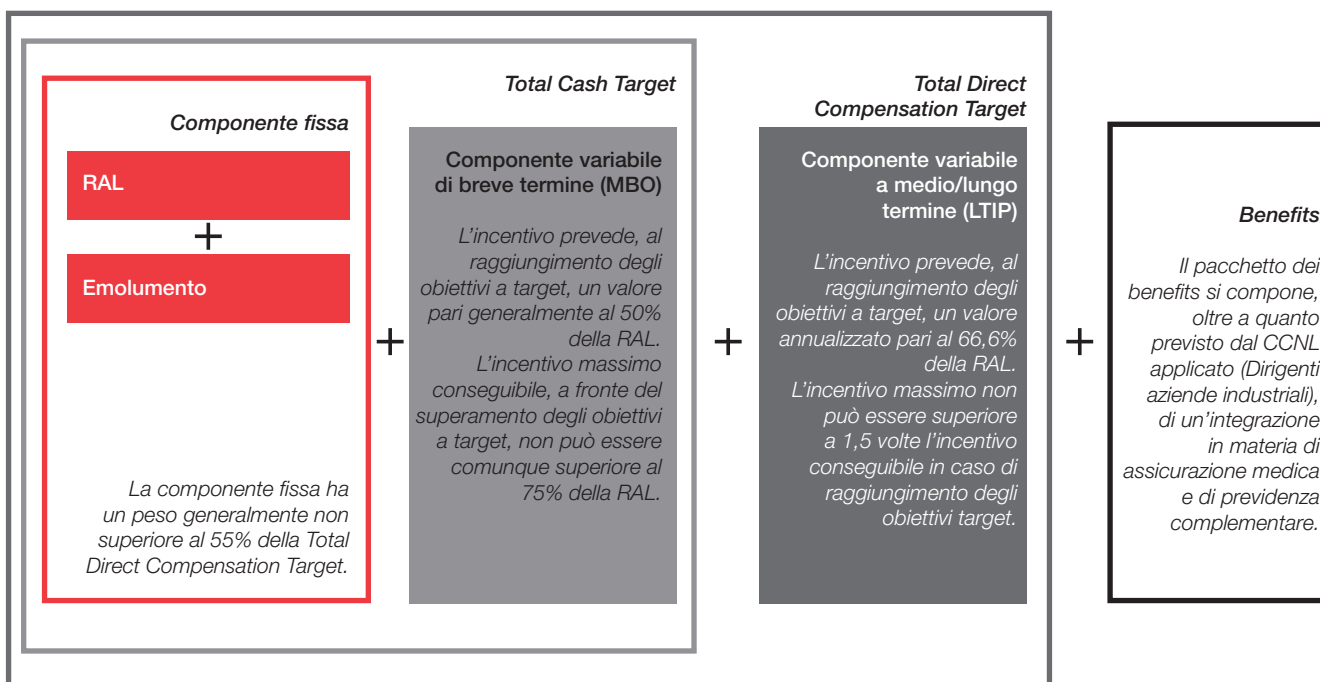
Total Cash Target

Total Direct Compensation Target

Componente fissa

RAL

+

Emolumento

La componente fissa ha un peso generalmente non superiore al 55% della Total Direct Compensation Target.

+

Componente variabile di breve termine (MBO)

L'incentivo prevede, al raggiungimento degli obiettivi a target, un valore pari generalmente al 50% della RAL. L'incentivo massimo conseguibile, a fronte del superamento degli obiettivi a target, non può essere comunque superiore al 75% della RAL.

+

Componente variabile a medio/lungo termine (LTIP)

L'incentivo prevede, al raggiungimento degli obiettivi a target, un valore annualizzato pari al 66,6% della RAL. L'incentivo massimo non può essere superiore a 1,5 volte l'incentivo conseguibile in caso di raggiungimento degli obiettivi target.

+

Benefits

Il pacchetto dei benefits si compone, oltre a quanto previsto dal CCNL applicato (Dirigenti aziende industriali), di un'integrazione in materia di assicurazione medica e di previdenza complementare.